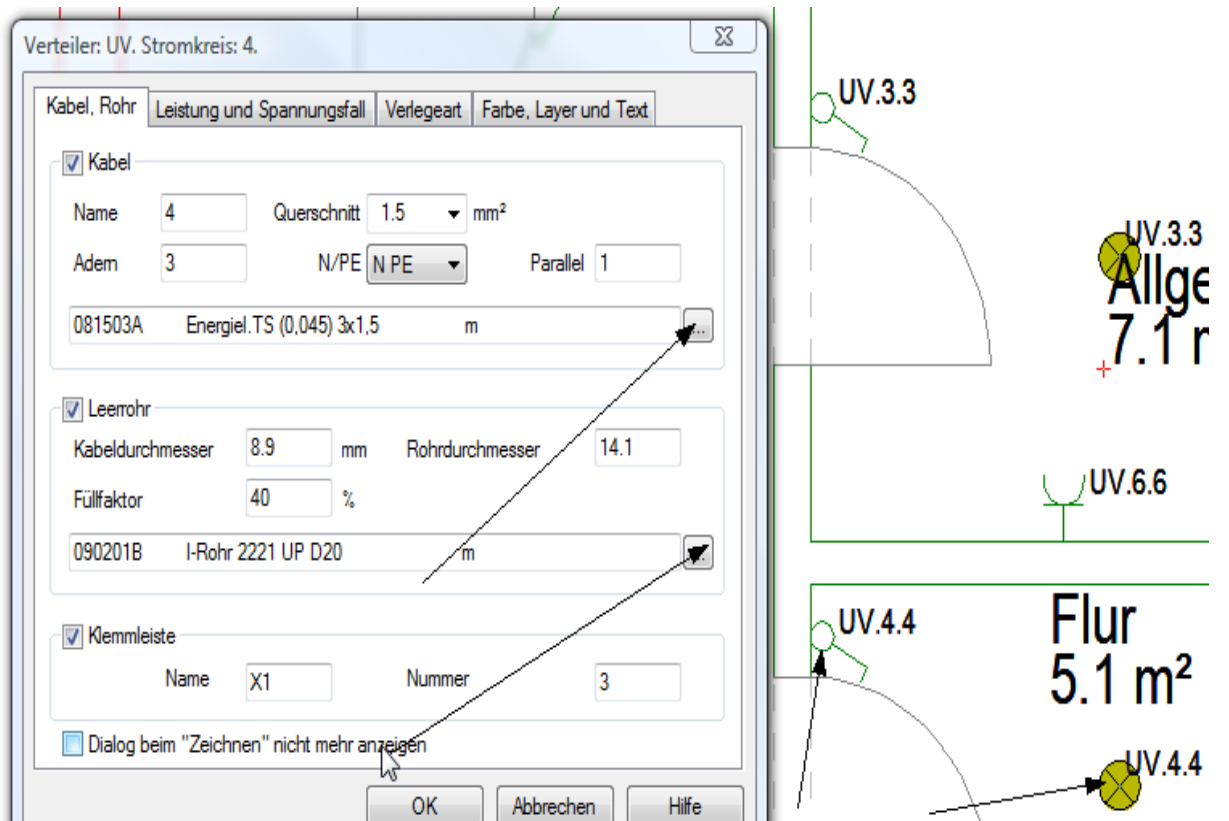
Verteiler: UV. Stromkreis: 4.

Kabel, Rohr | Leistung und Spannungsfall | Verlegeart | Farbe, Layer und Text

Kabel

Name 4 Querschnitt 1.5 mm²

Adern 3 N/PE N PE Parallel 1

081503A Energiel.TS (0,045) 3x1,5 m ...

Leerrohr

Kabeldurchmesser 8.9 mm Rohrdurchmesser 14.1

Füllfaktor 40 %

090201B I-Rohr 2221 UP D20 m

Klemmleiste

Name X1 Nummer 3

Dialog beim "Zeichnen" nicht mehr anzeigen

OK Abbrechen Hilfe

UV.3.3

UV.3.3

Allge

7.1 r

UV.6.6

UV.4.4

Flur

5.1 m²

UV.4.4